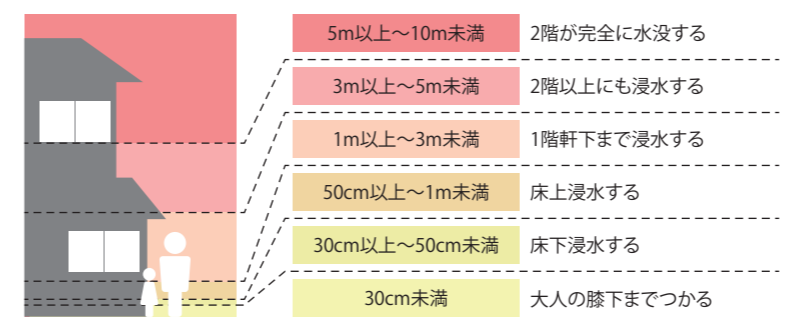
| | |
|---|---|
| 5m以上～10m未満 | 2階が完全に水没する |
| 3m以上～5m未満 | 2階以上にも浸水する |
| 1m以上～3m未満 | 1階軒下まで浸水する |
| 50cm以上～1m未満 | 床上浸水する |
| 30cm以上～50cm未満 | 床下浸水する |
| 30cm未満 | 大人の膝下までつかる |